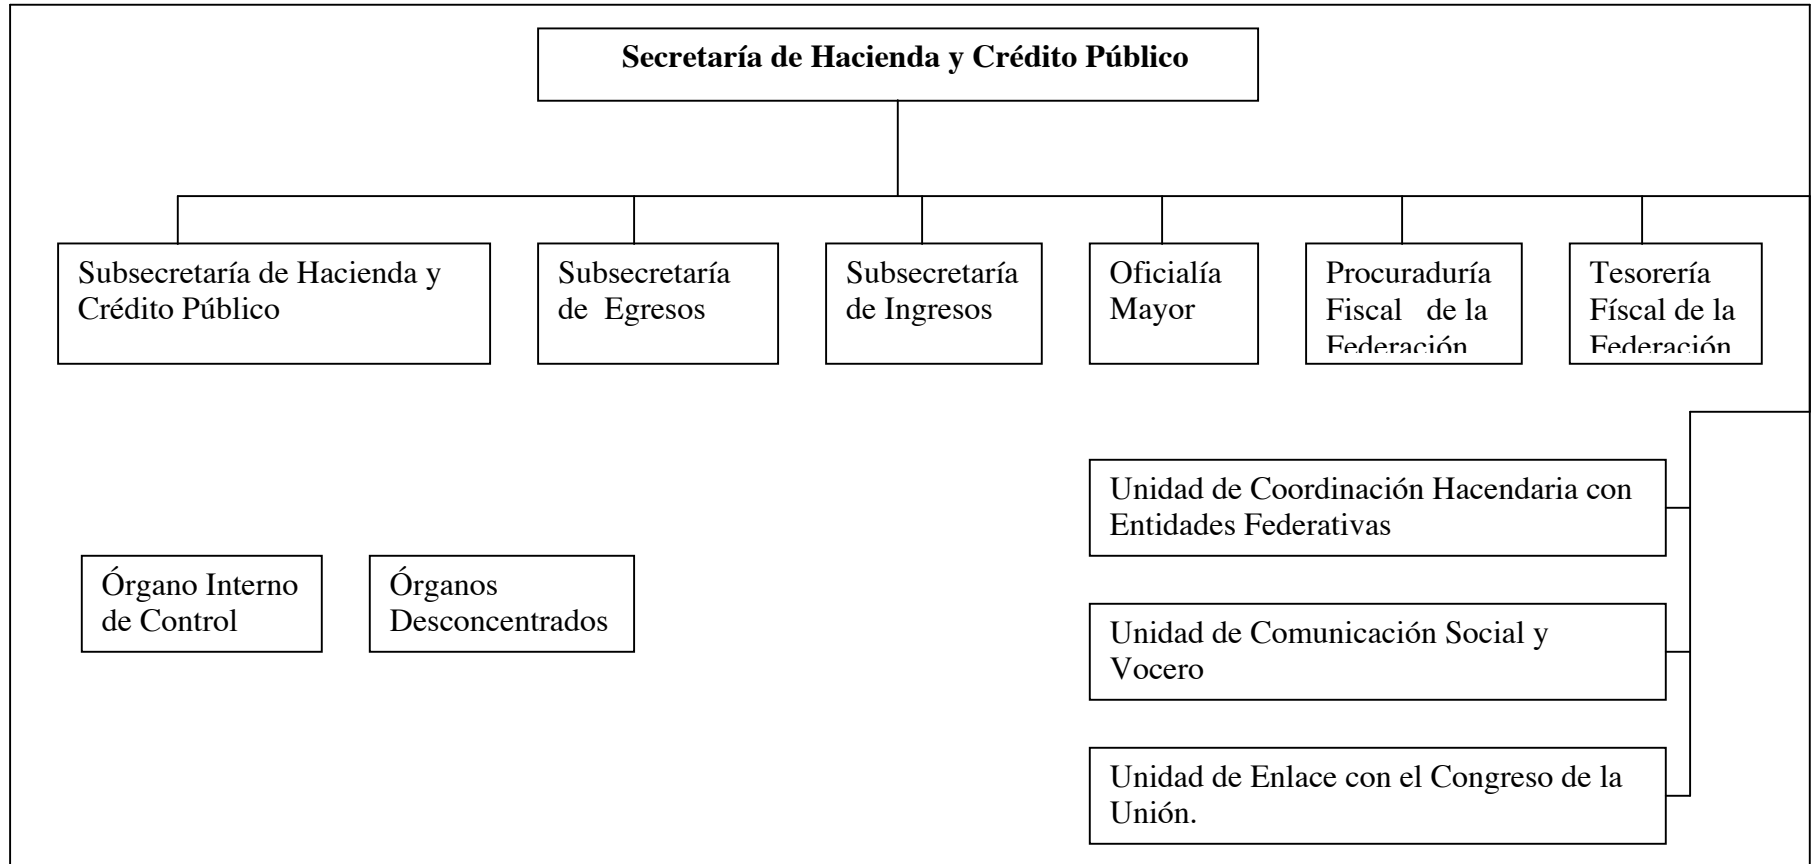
Secretaría de Hacienda y Crédito Público

Subsecretaría de Hacienda y Crédito Público

Subsecretaría de Egresos

Subsecretaría de Ingresos

Oficialía Mayor

Procuraduría Fiscal de la Federación

Tesorería Físcal de la Federación

Unidad de Coordinación Hacendaria con Entidades Federativas

Órgano Interno de Control

Órganos Desconcentrados

Unidad de Comunicación Social y Vocero

Unidad de Enlace con el Congreso de la Unión.